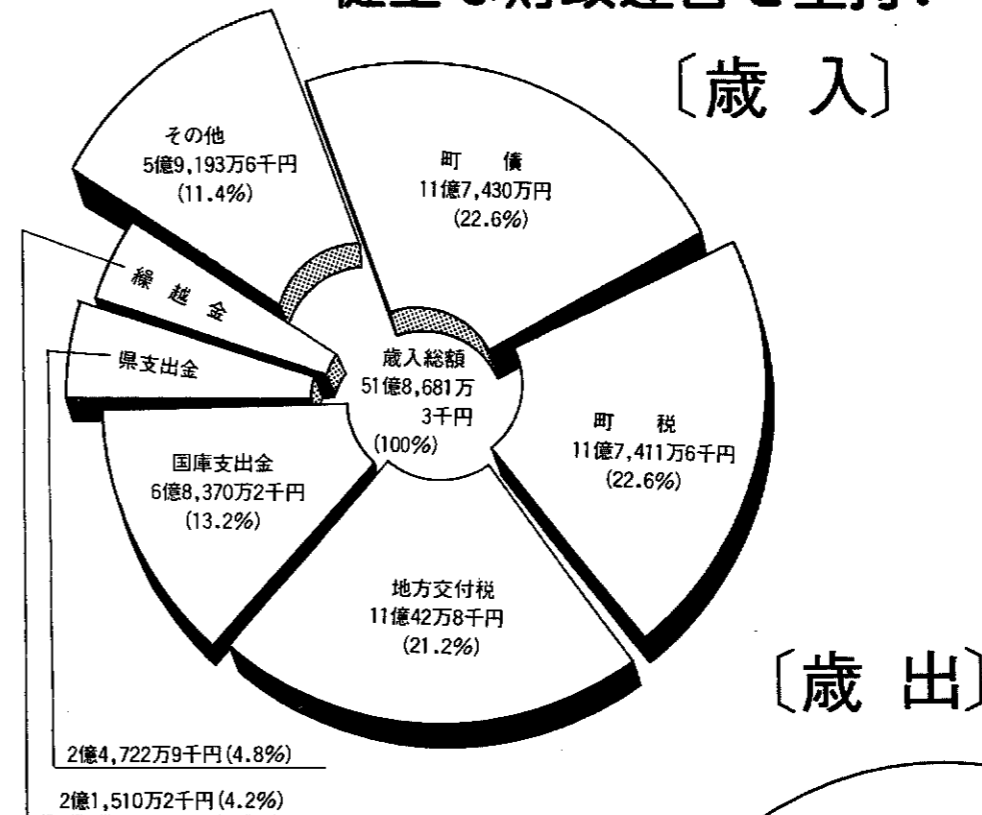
〔歳 入〕

その他
5億9,193万6千円
(11.4%)

町 債
11億7,430万円
(22.6%)

繰越金

県支出金

歳入総額
51億8,681万3千円
(100%)

町 税
11億7,411万6千円
(22.6%)

国庫支出金
6億8,370万2千円
(13.2%)

地方交付税
11億42万8千円
(21.2%)

〔歳 出〕

2億4,722万9千円(4.8%)

2億1,510万2千円(4.2%)